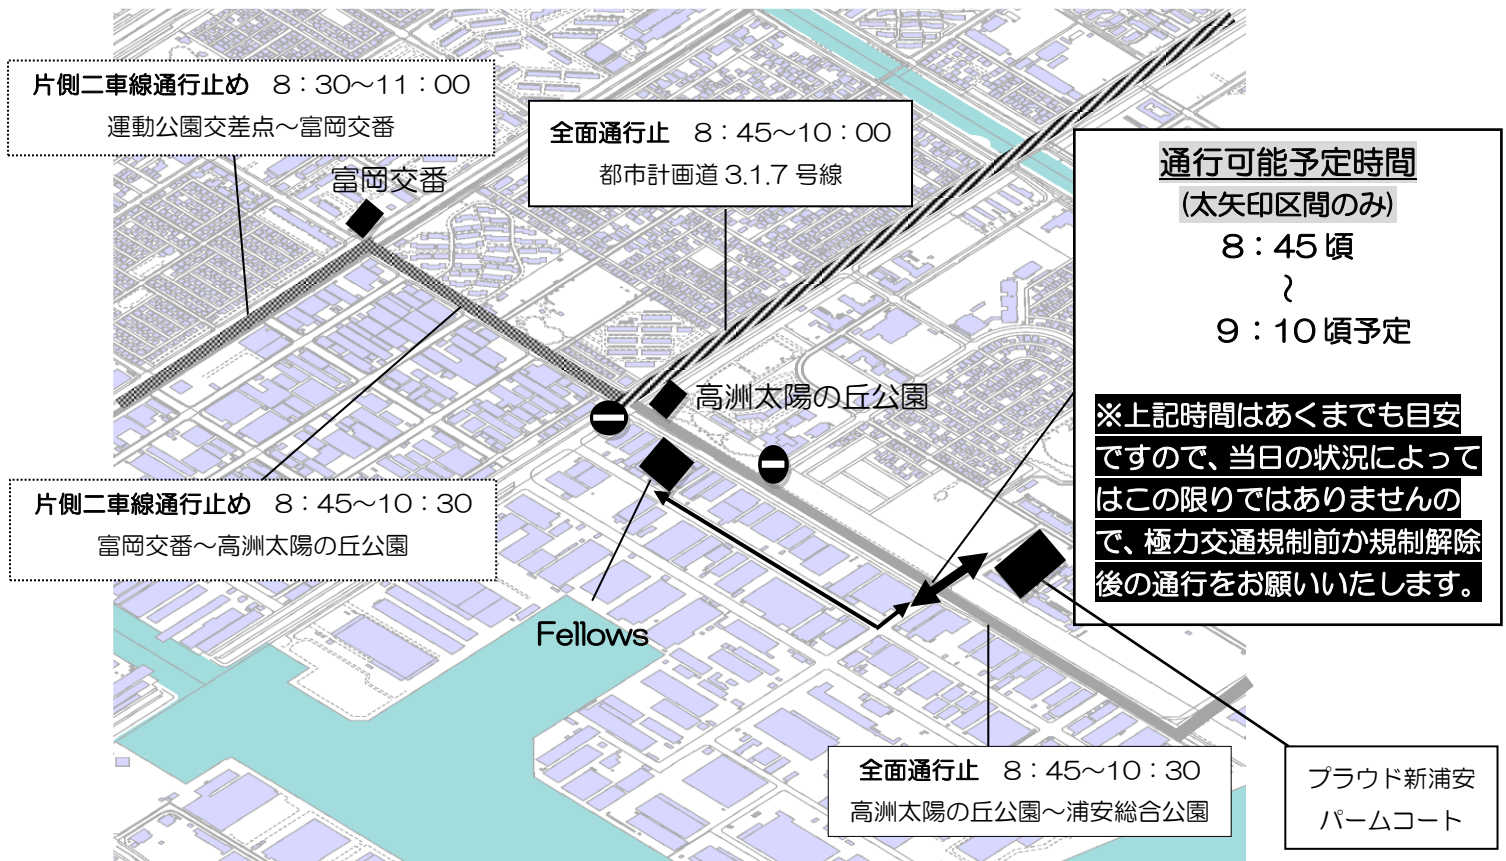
片側二車線通行止め　8：30～11：00
運動公園交差点～富岡交番

全面通行止　8：45～10：00
都市計画道 3.1.7 号線

通行可能予定時間
(太矢印区間のみ)
8：45頃
～
9：10頃予定

※上記時間はあくまでも目安ですので、当日の状況によってはこの限りではありませんので、極力交通規制前か規制解除後の通行をお願いいたします。

富岡交番

高洲太陽の丘公園

片側二車線通行止め　8：45～10：30
富岡交番～高洲太陽の丘公園

Fellows

全面通行止　8：45～10：30
高洲太陽の丘公園～浦安総合公園

プラウド新浦安
パームコート